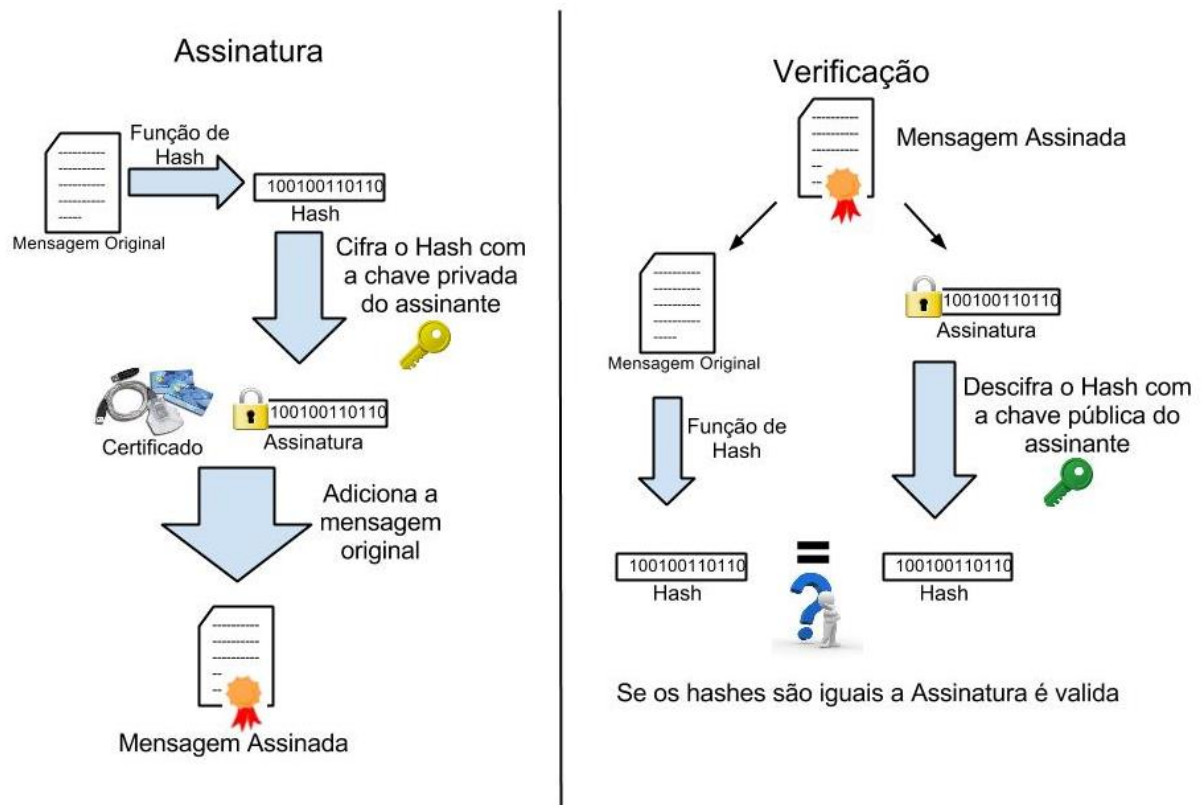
Assinatura

Função de Hash

Mensagem Original

100100110110
Hash

Cifra o Hash com a chave privada do assinante

Certificado

100100110110
Assinatura

Adiciona a mensagem original

Mensagem Assinada

Verificação

Mensagem Assinada

Mensagem Original

100100110110
Assinatura

Função de Hash

Descifra o Hash com a chave pública do assinante

100100110110
Hash

=

100100110110
Hash

Se os hashes são iguais a Assinatura é valida